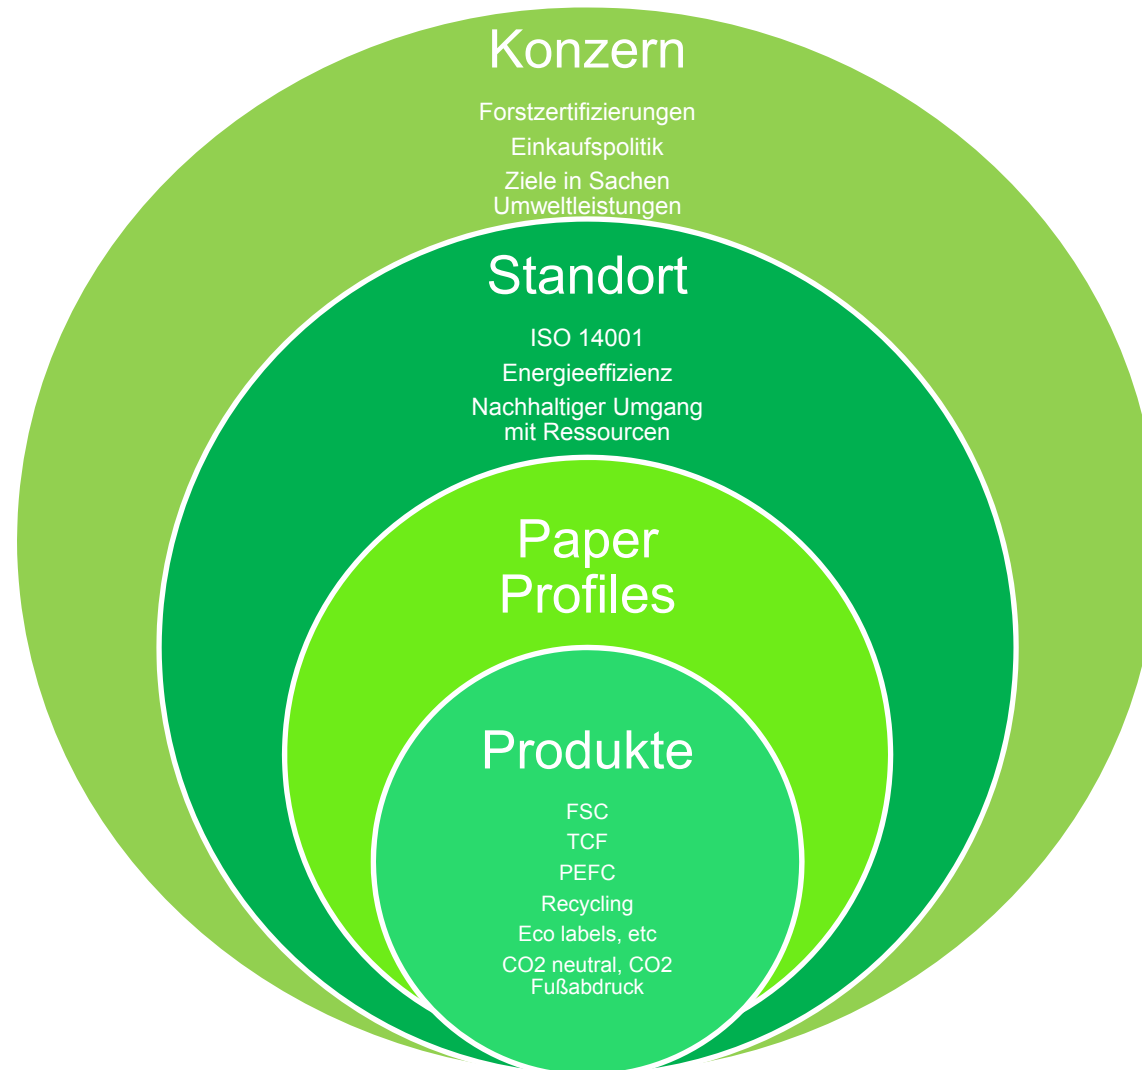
Konzern

Forstzertifizierungen

Einkaufspolitik

Ziele in Sachen Umweltleistungen

Standort

ISO 14001

Energieeffizienz

Nachhaltiger Umgang mit Ressourcen

Paper Profiles

Produkte

FSC

TCF

PEFC

Recycling

Eco labels, etc

CO2 neutral, CO2 Fußabdruck